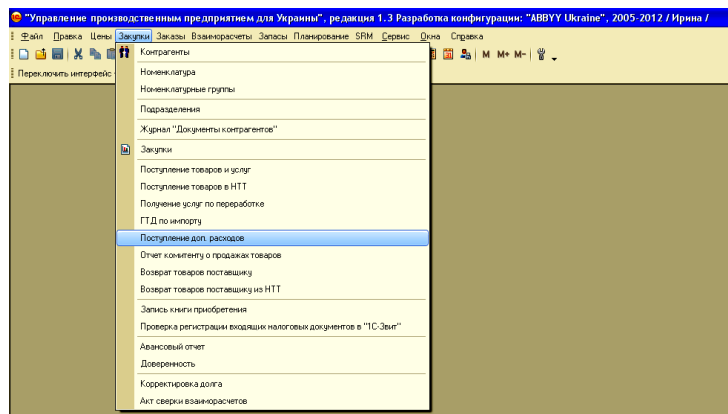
"Управление производственным предприятием для Украины", редакция 1.3 Разработка конфигурации: "ABBYY Ukraine", 2005-2012 / Ирина /

Файл Правка Цены Закупки Заказы Взаиморасчеты Запасы Планирование SRM Сервис Окна Справка

M M+ M-

Переключить интерфейс

Контрагенты

Номенклатура

Номенклатурные группы

Подразделения

Журнал "Документы контрагентов"

Закупки

Поступление товаров и услуг

Поступление товаров в НТТ

Получение услуг по переработке

ГТД по импорту

Поступление доп. расходов

Отчет комитенту о продажах товаров

Возврат товаров поставщику

Возврат товаров поставщику из НТТ

Запись книги приобретения

Проверка регистрации входящих налоговых документов в "1С-Звит"

Авансовый отчет

Доверенность

Корректировка долга

Акт сверки взаиморасчетов